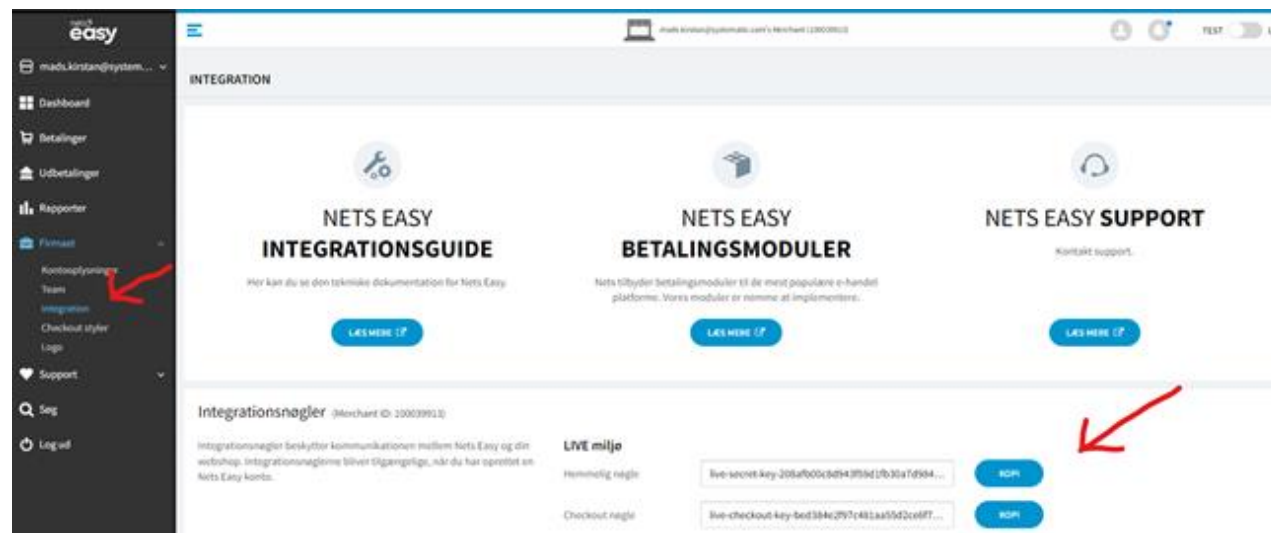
nets easy

mads.kirstan@system...

Dashboard

Betalinger

Udbetalinger

Rapporter

Firmaet

Kontooplysninger

Team

Integration

Checkout styler

Logo

Support

Søg

Log ud

mads.kirstan@systematic.com's Merchant (100039913)

TEST

INTEGRATION

NETS EASY
INTEGRATIONSGUIDE

Her kan du se den tekniske dokumentation for Nets Easy.

LÆS MERE

NETS EASY
BETALINGSMODULER

Nets tilbyder Betalingsmoduler til de mest populære e-handel platforme. Vores moduler er nemme at implementere.

LÆS MERE

NETS EASY SUPPORT

Kontakt support.

LÆS MERE

Integrationsnøgler (Merchant ID: 100039913)

Integrationsnøgler beskytter kommunikationen mellem Nets Easy og din webshop. Integrationsnøglerne bliver tilgængelige, når du har oprettet en Nets Easy konto.

LIVE miljø

Hemmelig nøgle live-secret-key-208afb00c8d943f59d1fb30a7d984... KOPI

Checkout nøgle live-checkout-key-bed384e2f97c461aa55d2ce6f7... KOPI